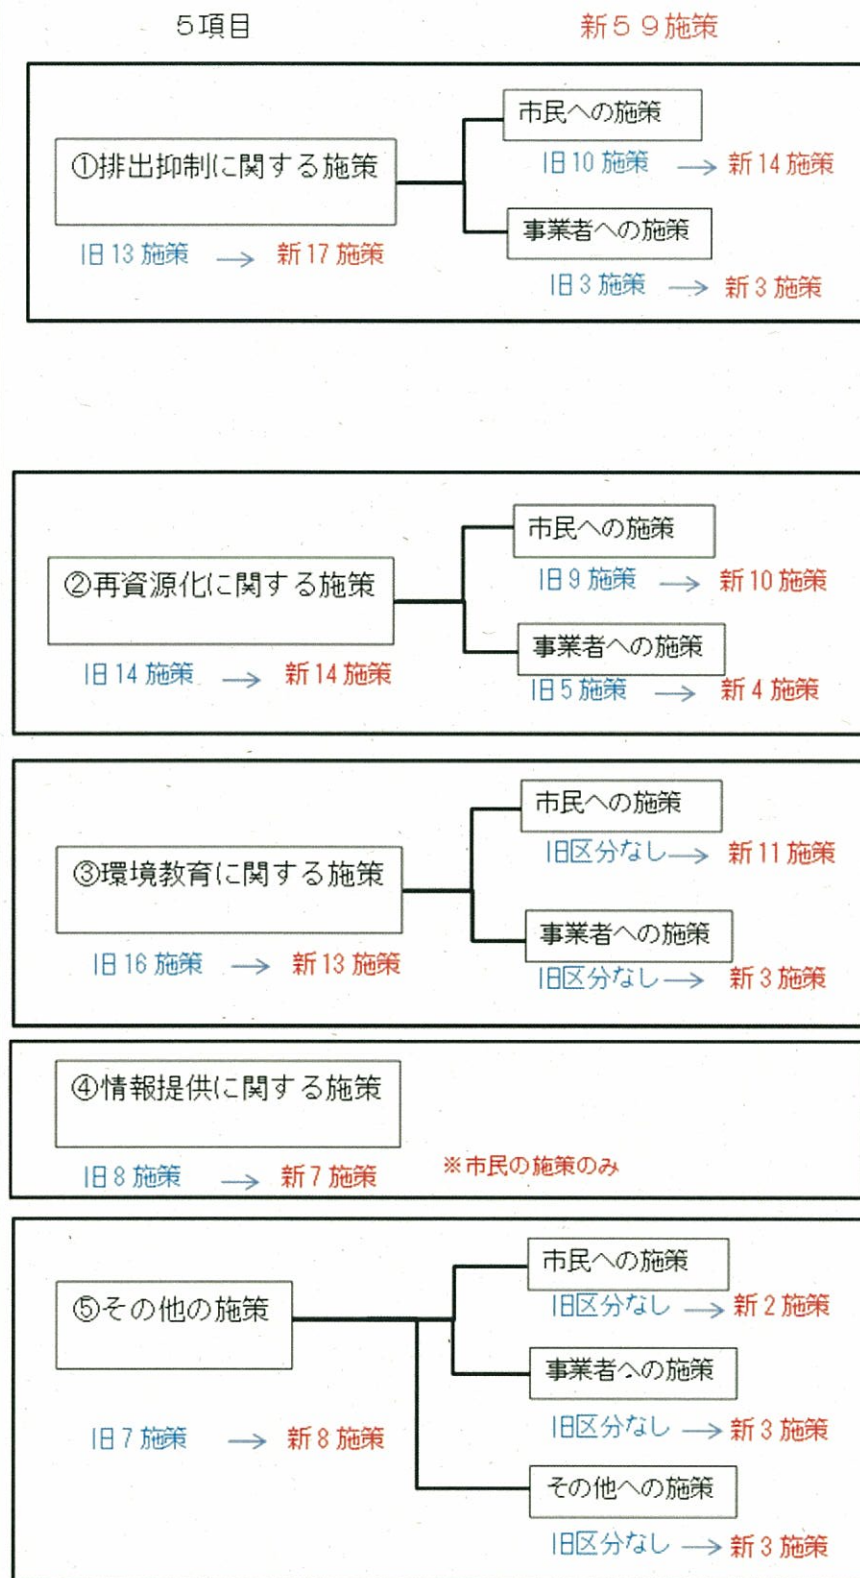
５項目

新５９施策

①排出抑制に関する施策

旧 13 施策 → 新 17 施策

市民への施策

旧 10 施策 → 新 14 施策

事業者への施策

旧 3 施策 → 新 3 施策

②再資源化に関する施策

旧 14 施策 → 新 14 施策

市民への施策

旧 9 施策 → 新 10 施策

事業者への施策

旧 5 施策 → 新 4 施策

③環境教育に関する施策

旧 16 施策 → 新 13 施策

市民への施策

旧区分なし → 新 11 施策

事業者への施策

旧区分なし → 新 3 施策

④情報提供に関する施策

旧 8 施策 → 新 7 施策

※市民の施策のみ

⑤その他の施策

旧 7 施策 → 新 8 施策

市民への施策

旧区分なし → 新 2 施策

事業者への施策

旧区分なし → 新 3 施策

その他への施策

旧区分なし → 新 3 施策